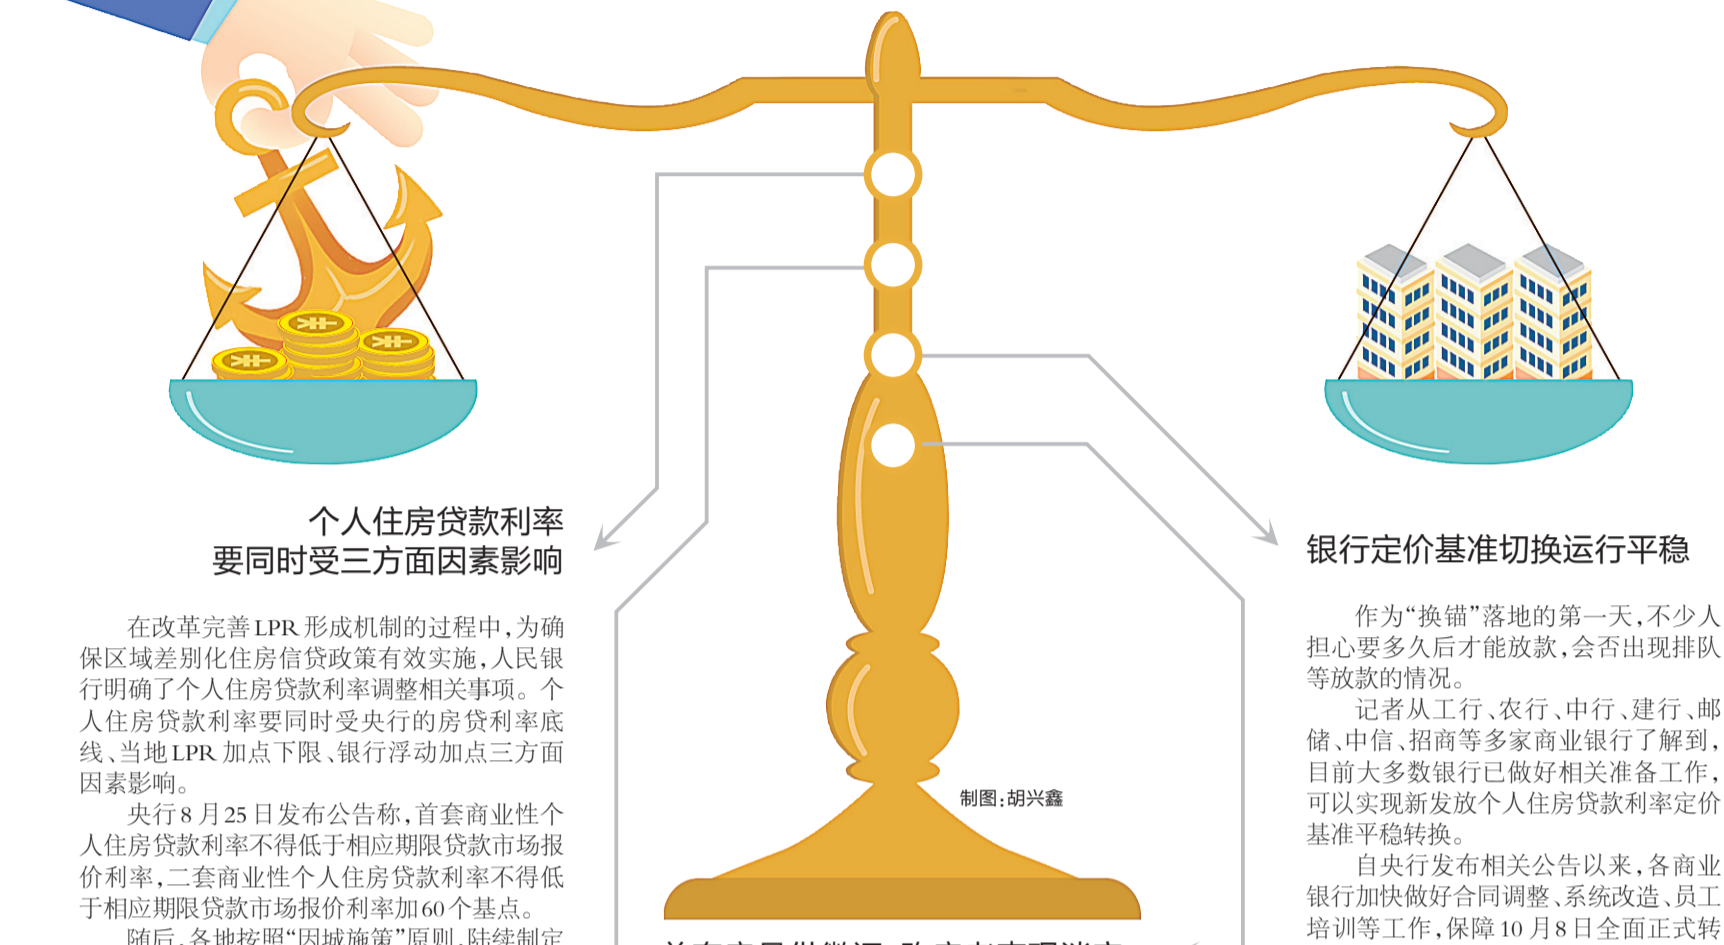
个人住房贷款利率
要同时受三方面因素影响

在改革完善LPR形成机制的过程中，为确保区域差别化住房信贷政策有效实施，人民银行明确了个人住房贷款利率调整相关事项。个人住房贷款利率要同时受央行的房贷利率底线、当地LPR加点下限、银行浮动加点三方面因素影响。

央行8月25日发布公告称，首套商业性个人住房贷款利率不得低于相应期限贷款市场报价利率，二套商业性个人住房贷款利率不得低于相应期限贷款市场报价利率加60个基点。

随后，各地按照“因城施策”原则，陆续制定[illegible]

银行定价基准切换运行平稳

作为“换锚”落地的第一天，不少人担心要多久后才能放款，会否出现排队等放款的情况。

记者从工行、农行、中行、建行、邮储、中信、招商等多家商业银行了解到，目前大多数银行已做好相关准备工作，可以实现新发放个人住房贷款利率定价基准平稳转换。

自央行发布相关公告以来，各商业银行加快做好合同调整、系统改造、员工培训等工作，保障10月8日全面正式转

制图：胡兴鑫

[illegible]